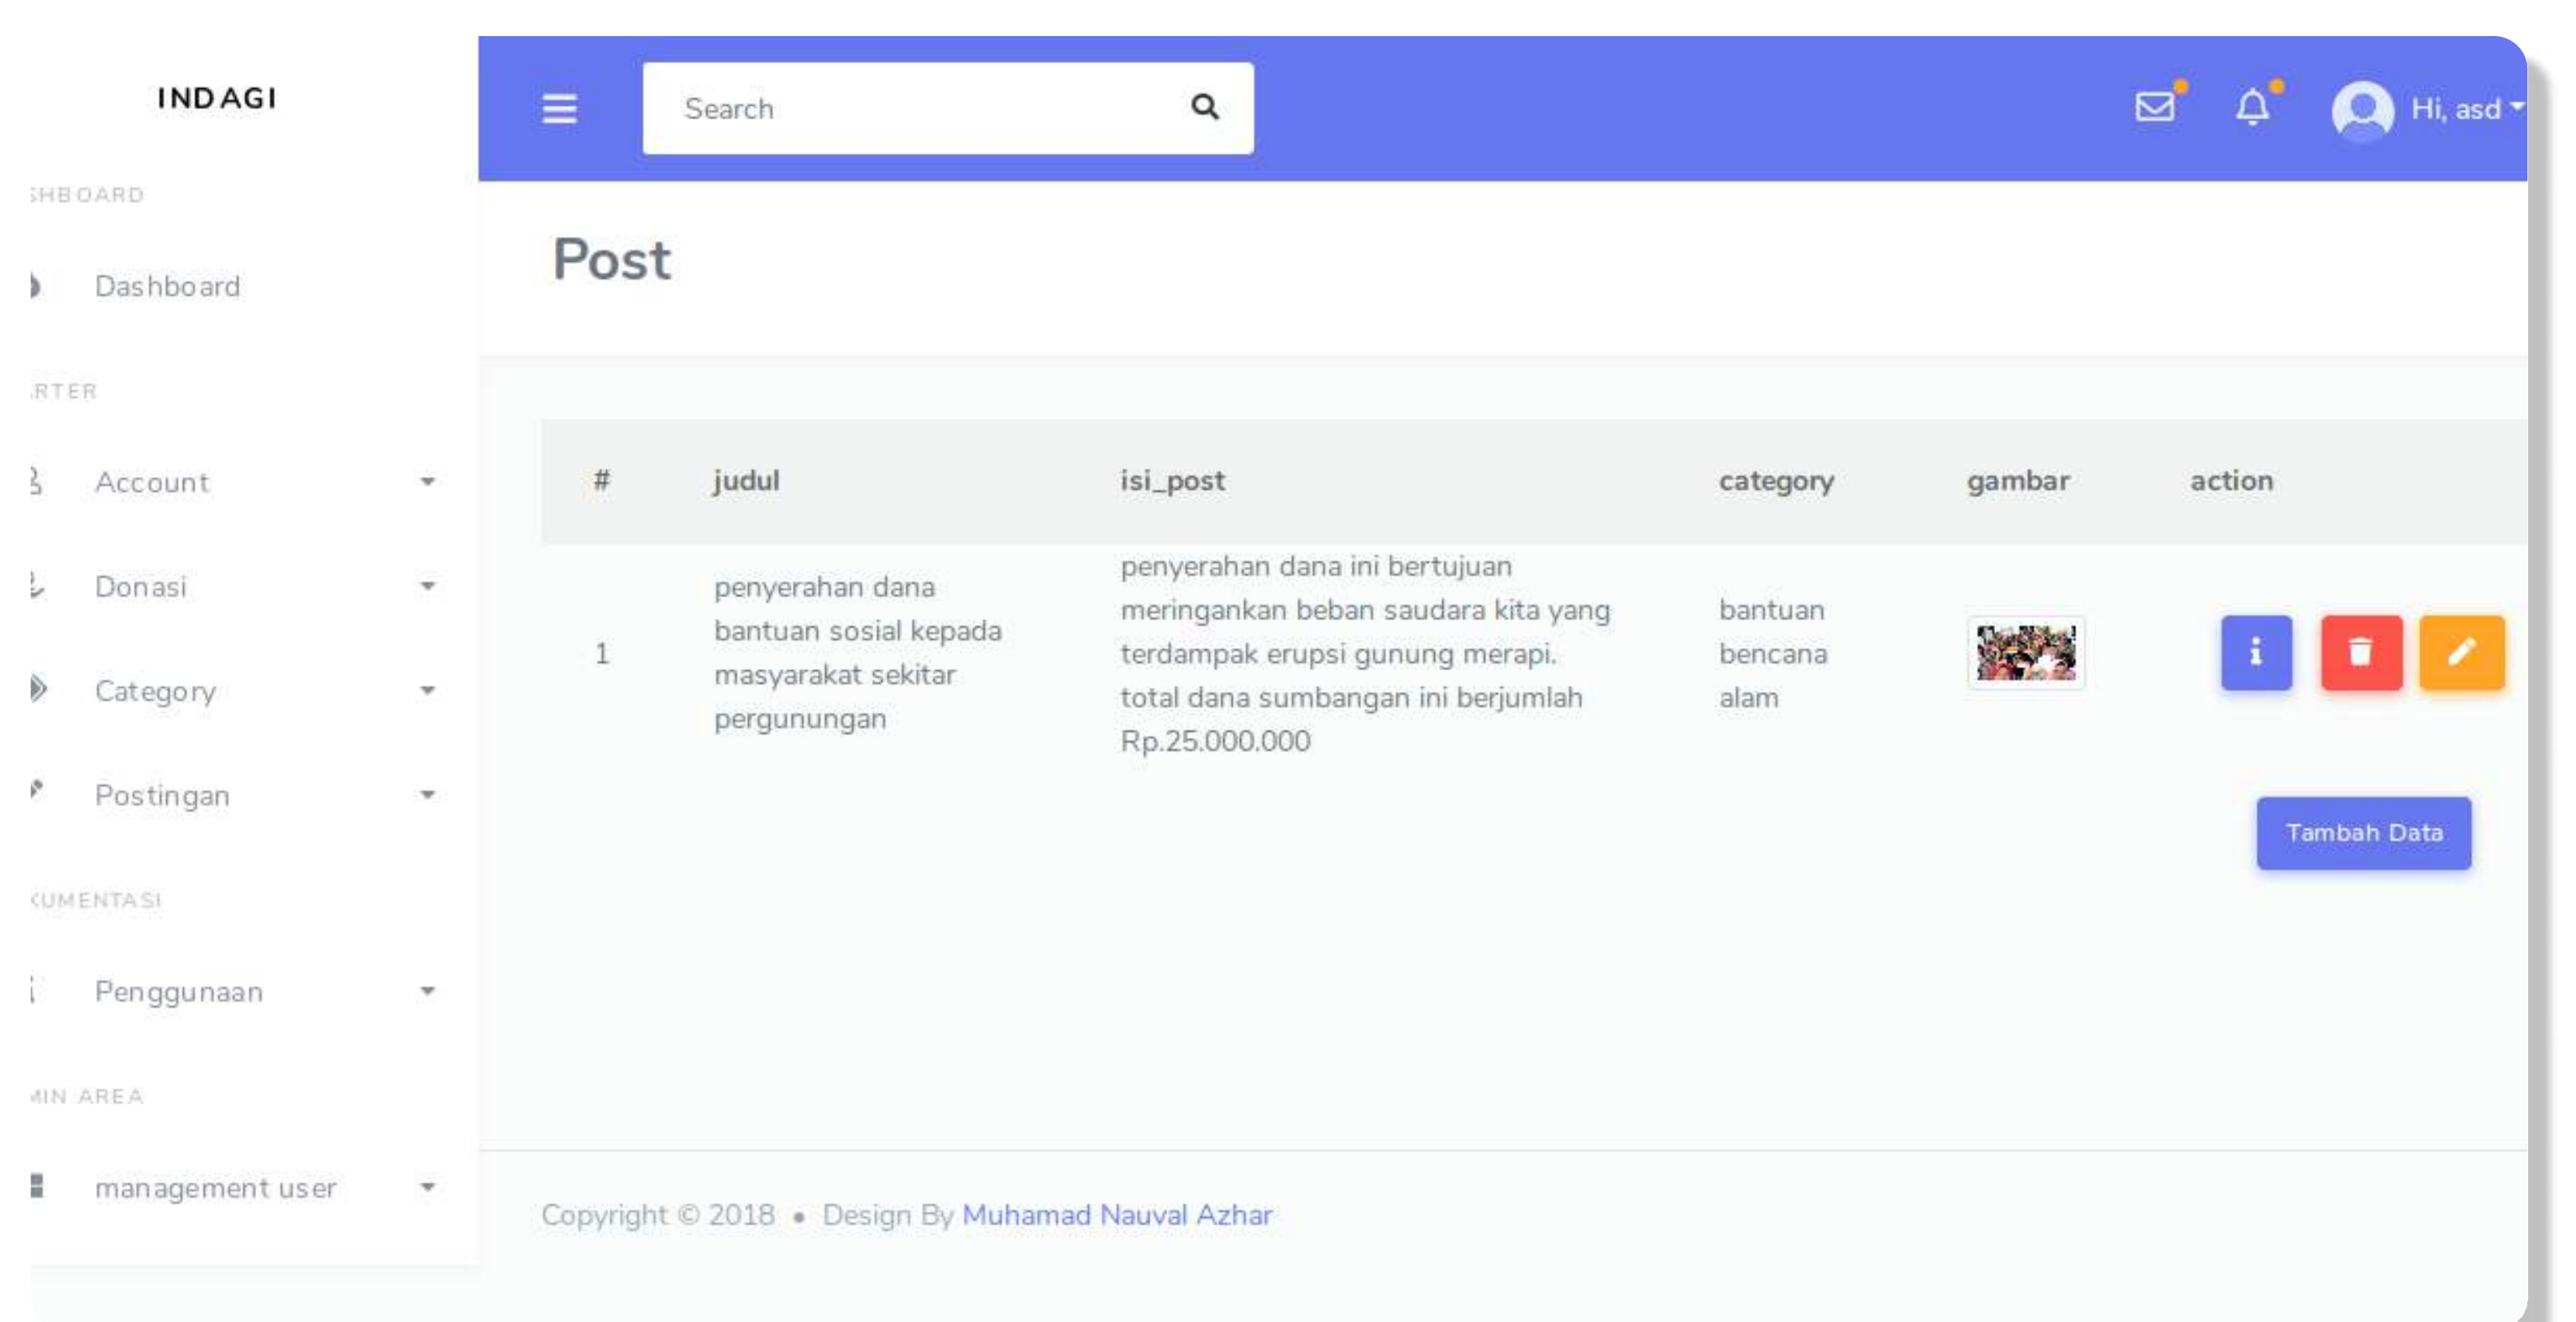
INDAGI

SHBOARD

Dashboard

RTER

Account

Donasi

Category

Postingan

UMENTASI

Penggunaan

MIN AREA

management user

Search

Hi, asd

Post

| # | judul | isi_post | category | gambar | action |
|---|---|---|---|---|---|
| 1 | penyerahan dana bantuan sosial kepada masyarakat sekitar pergunungan | penyerahan dana ini bertujuan meringankan beban saudara kita yang terdampak erupsi gunung merapi. total dana sumbangan ini berjumlah Rp.25.000.000 | bantuan bencana alam | | |

Tambah Data

Copyright © 2018 • Design By Muhamad Nauval Azhar